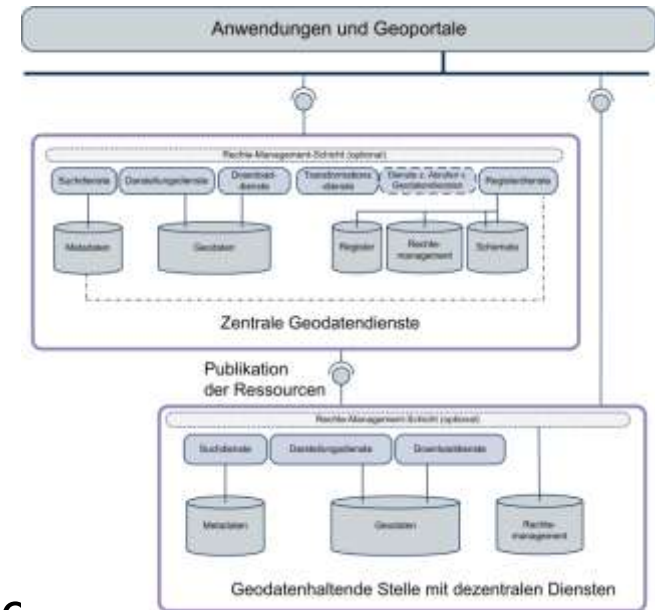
Anwendungen und Geoportale

Rechte-Management-Schicht (optional)

Suchdienste

Darstellungsdienste

Download-dienste

Transformations-dienste

Dienste z. Aufruf v. Geodatendiensten

Registerdienste

Metadaten

Geodaten

Register

Rechte-management

Schemata

Zentrale Geodatendienste

Publikation der Ressourcen

Rechte-Management-Schicht (optional)

Suchdienste

Darstellungsdienste

Downloaddienste

Metadaten

Geodaten

Rechte-management

Geodatenhaltende Stelle mit dezentralen Diensten